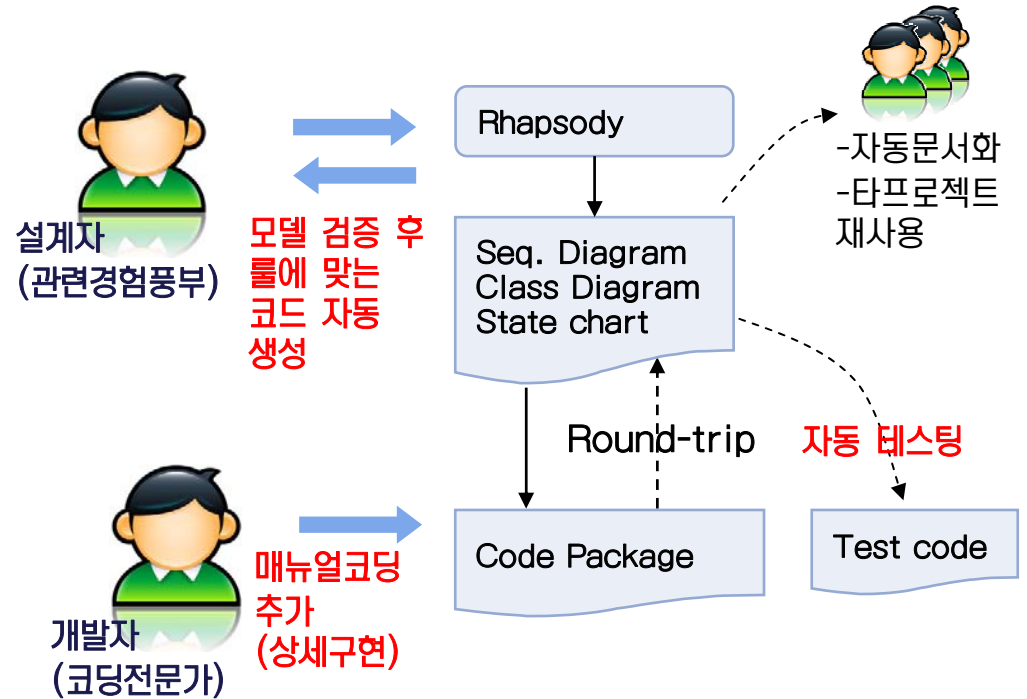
설계자
(관련경험풍부)

모델 검증 후 룰에 맞는 코드 자동 생성

Rhapsody

Seq. Diagram
Class Diagram
State chart

-자동문서화
-타프로젝트 재사용

Round-trip

자동 테스팅

개발자
(코딩전문가)

매뉴얼코딩 추가 (상세구현)

Code Package

Test code